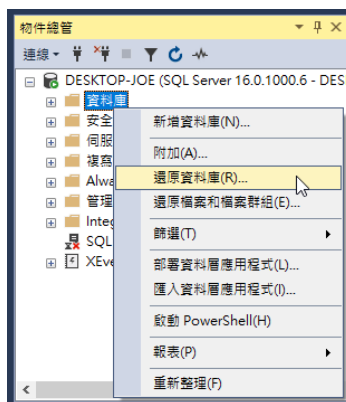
物件總管

連線▾

DESKTOP-JOE (SQL Server 16.0.1000.6 - DES

資料庫

安全

伺服

複寫

Alwa

管理

Integ

SQL

XEve

新增資料庫(N)...

附加(A)...

還原資料庫(R)...

還原檔案和檔案群組(E)...

篩選(T)

部署資料層應用程式(L)...

匯入資料層應用程式(I)...

啟動 PowerShell(H)

報表(P)

重新整理(F)